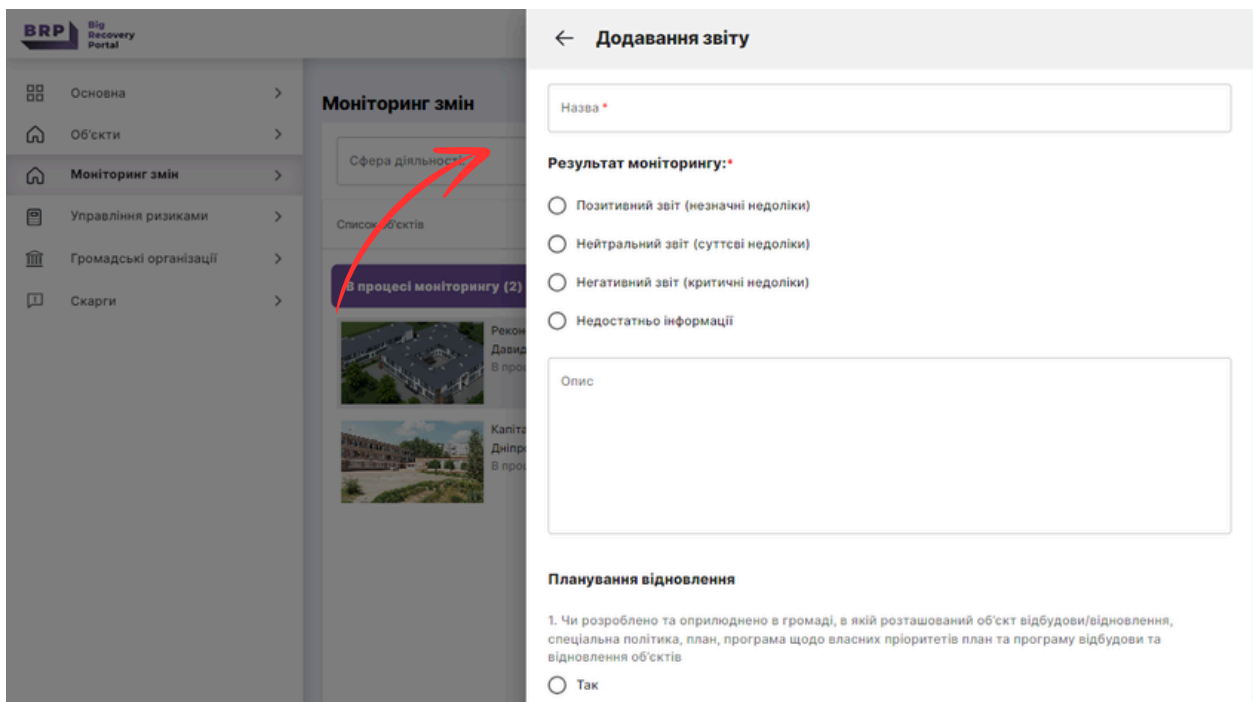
BRP Big Recovery Portal

Основна

Об'єкти

Моніторинг змін

Управління ризиками

Громадські організації

Скарги

Моніторинг змін

Сфера діяльності

Список об'єктів

В процесі моніторингу (2)

Рекон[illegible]
Давид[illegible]
В проц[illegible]

Капіта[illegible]
Дніпро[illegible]
В проц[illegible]

← Додавання звіту

Назва *

Результат моніторингу:*

Позитивний звіт (незначні недоліки)

Нейтральний звіт (суттєві недоліки)

Негативний звіт (критичні недоліки)

Недостатньо інформації

Опис

Планування відновлення

1. Чи розроблено та оприлюднено в громаді, в якій розташований об'єкт відбудови/відновлення, спеціальна політика, план, програма щодо власних пріоритетів план та програму відбудови та відновлення об'єктів

Так